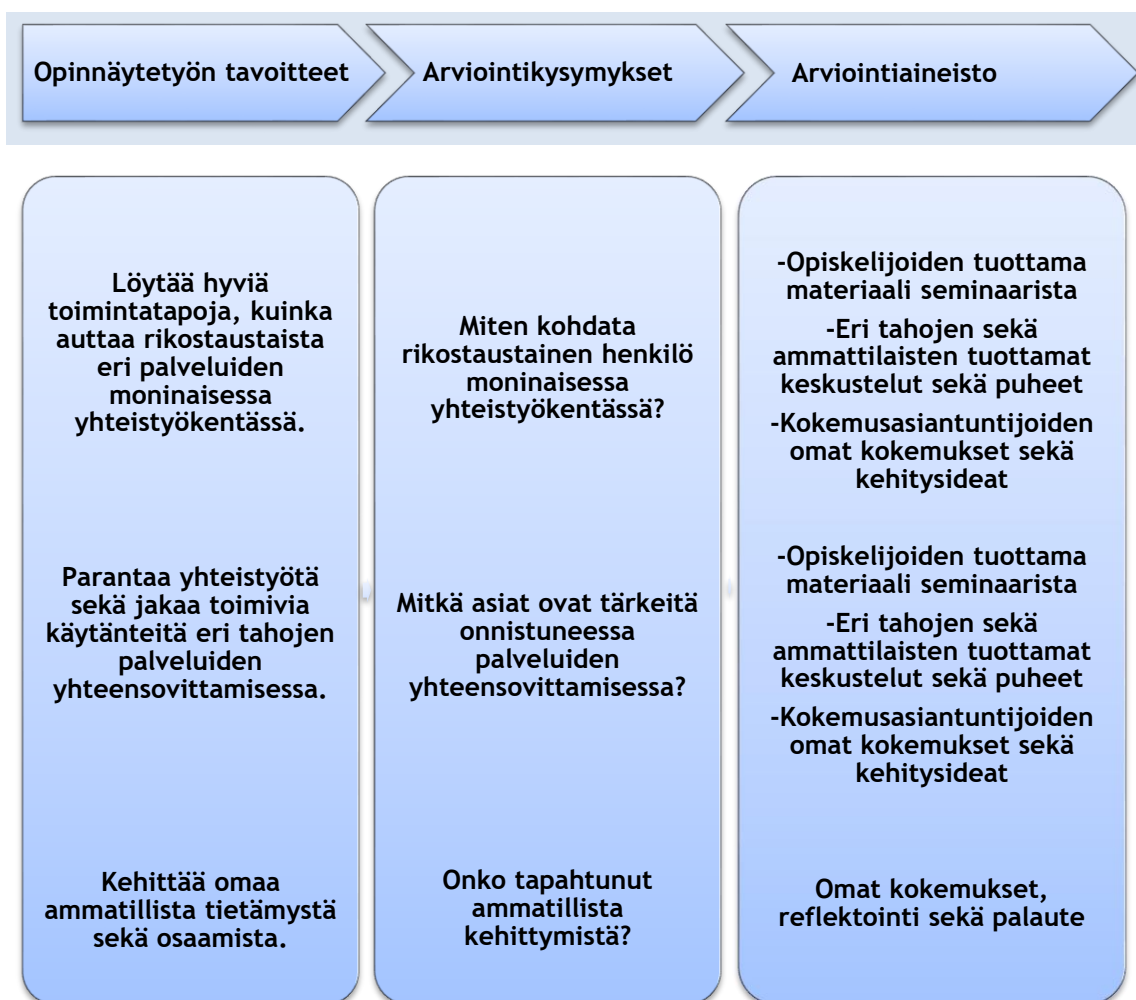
Opinnäytetyön tavoitteet

Arviointikysymykset

Arviointiaineisto

Löytää hyviä toimintatapoja, kuinka auttaa rikostaustaista eri palveluiden moninaisessa yhteistyökentässä.

Parantaa yhteistyötä sekä jakaa toimivia käytänteitä eri tahojen palveluiden yhteensovittamisessa.

Kehittää omaa ammatillista tietämystä sekä osaamista.

Miten kohdata rikostaustainen henkilö moninaisessa yhteistyökentässä?

Mitkä asiat ovat tärkeitä onnistuneessa palveluiden yhteensovittamisessa?

Onko tapahtunut ammatillista kehittymistä?

-Opiskelijoiden tuottama materiaali seminaarista

-Eri tahojen sekä ammattilaisten tuottamat keskustelut sekä puheet

-Kokemusasiantuntijoiden omat kokemukset sekä kehitysideat

-Opiskelijoiden tuottama materiaali seminaarista

-Eri tahojen sekä ammattilaisten tuottamat keskustelut sekä puheet

-Kokemusasiantuntijoiden omat kokemukset sekä kehitysideat

Omat kokemukset, reflektointi sekä palaute